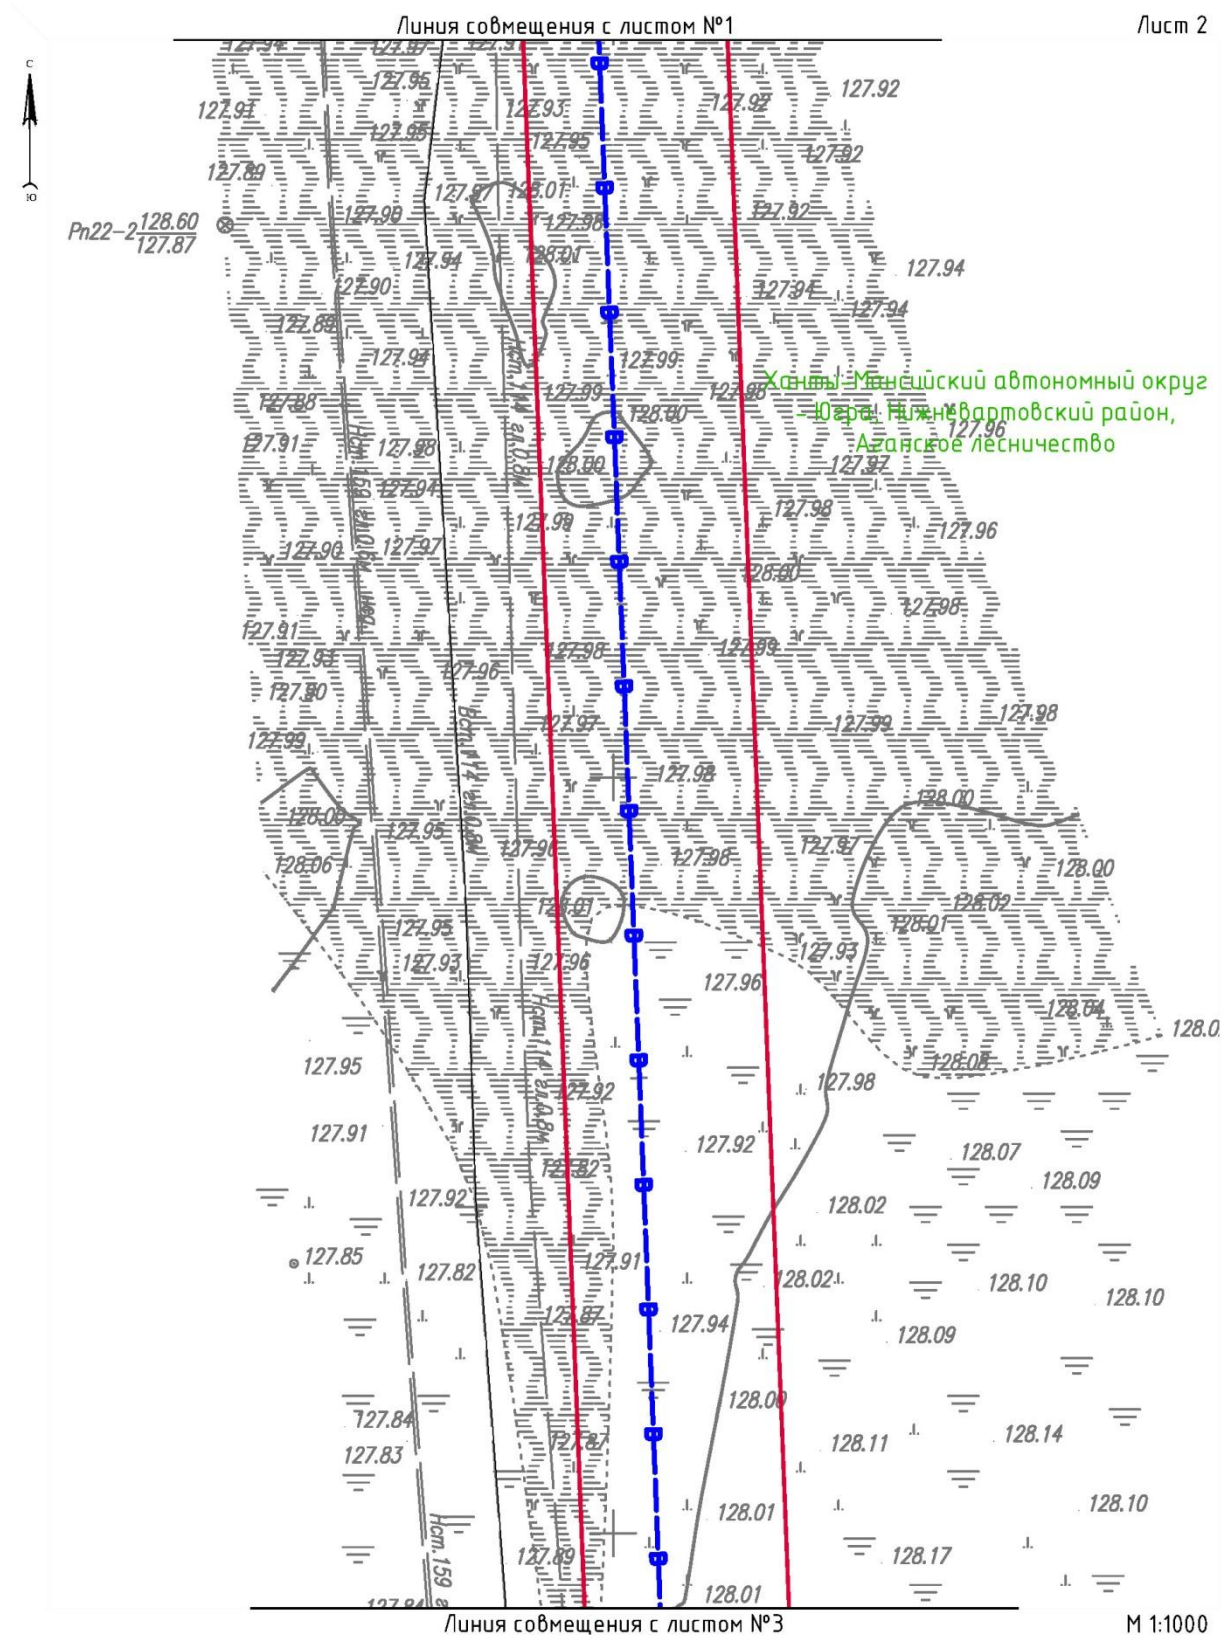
Линия совмещения с листом №1

Лист 2

С
Ю

127.94 127.97 127.9
127.95
127.91
127.95
127.93
127.92
127.92
127.89
127.95
127.97
128.01
127.92
Рп22-2 $\frac{128.60}{127.87}$
127.90
127.98
128.01
127.94
127.94
127.90
127.94
127.94
127.89
127.94
Нст.114 гл.0.8м
127.99
127.99
127.98
127.88
128.00
127.91
127.98
127.97
127.97
128.00
127.98
127.96
127.96
127.90
127.99
127.97
128.00
Нст.159 гл.0.8м
127.91
127.98
127.93
127.96
127.98
127.99
127.90
127.97
127.99
127.98
127.98
127.99
Вст.114 гл.0.8м
128.00
128.00
127.95
127.96
127.98
127.97
128.00
128.06
128.02
128.01
128.01
127.95
127.93
127.93
127.96
127.96
128.04
128.0
Нст.114 гл.0.8м
128.08
127.95
127.92
127.98
127.91
127.92
128.07
127.82
128.09
127.92
128.02
127.85
127.91
127.82
128.02
128.10
128.10
127.87
127.94
128.09
127.84
128.00
127.83
127.87
128.11
128.14
128.01
128.10
127.89
128.17
Нст.159 г
127.84
128.01

Ханты-Мансийский автономный округ - Югра, Нижневартовский район, Аганское лесничество

Линия совмещения с листом №3

М 1:1000